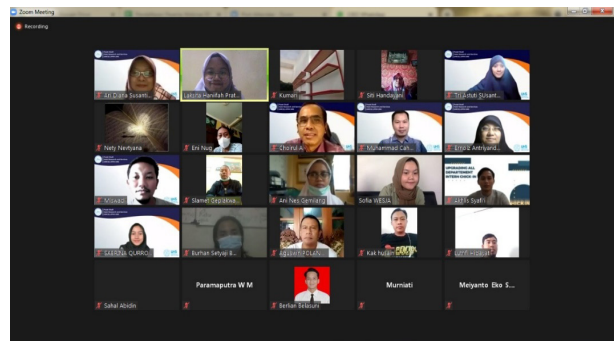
Zoom Meeting

Recording

Ari Diana Susanti

Laksita Hanifah Prat...

Kumari

Siti Handayani

Tri Astuti SUsanti

Nety Neetyana

Eni Nug...

Choirul A...

Muhammad Can...

Erna E. Antriyand...

Miswadi

Slamet Gepakwa...

Ani Nes Gemilang

Sofia WESIA

Ari In Syafi

SAKENA QURRO...

Burhan Setyaji B...

Agusbeth POLAN...

Kait Nurani

Lutfi Hidayat

Sahal Abidin

Paramaputra W M

Berlian Belasuni

Murniati

Meiyanto Eko S...